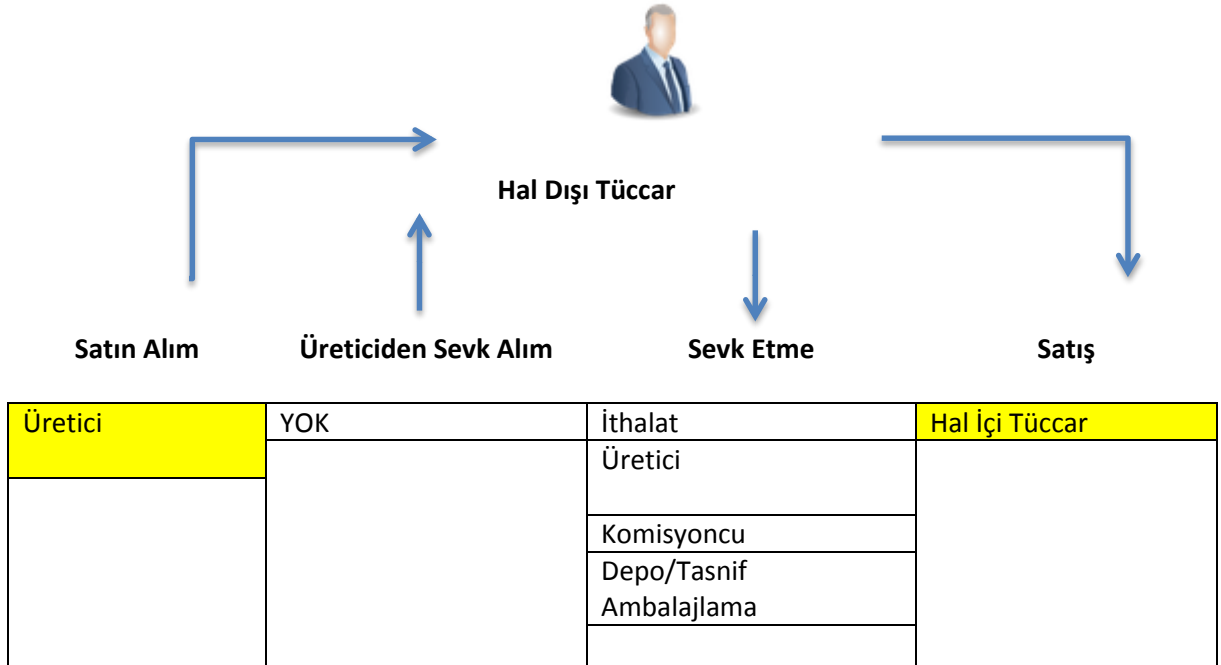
Hal Dışı Tüccar

Satın Alım

Üreticiden Sevk Alım

Sevk Etme

Satış

| Üretici | YOK | İthalat | Hal İçi Tüccar |
|---|---|---|---|
| | | Üretici | |
| | | Komisyoncu | |
| | | Depo/Tasnif Ambalajlama | |
| | | | |